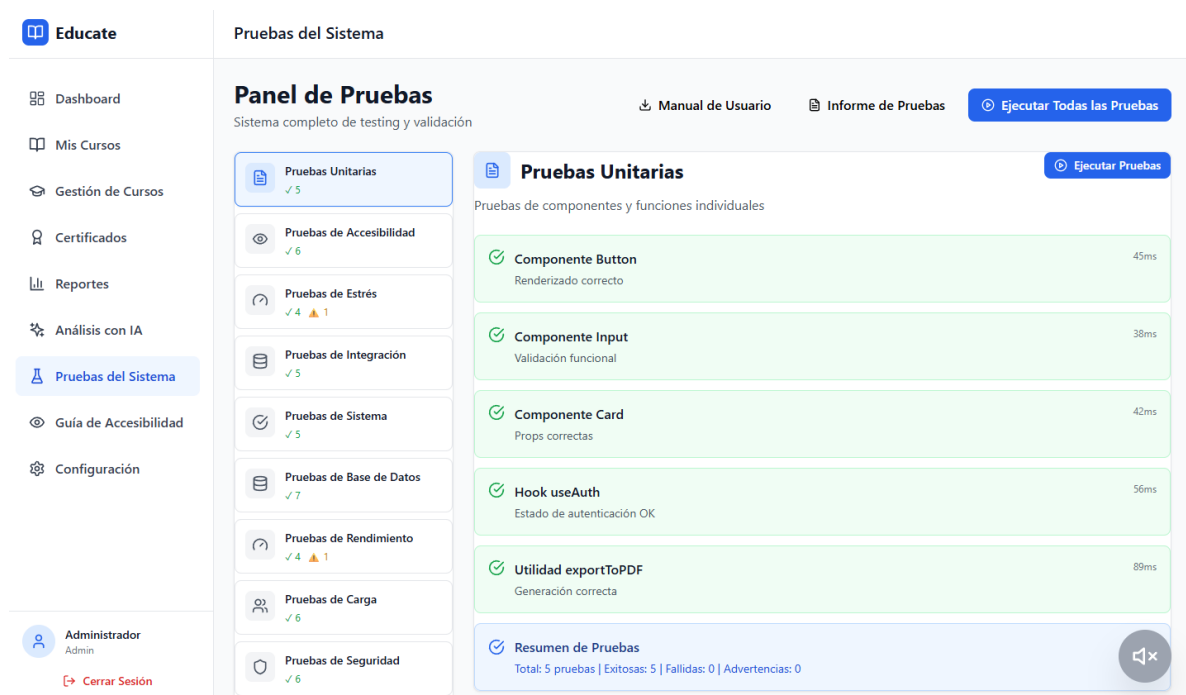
Educate

Dashboard

Mis Cursos

Gestión de Cursos

Certificados

Reportes

Análisis con IA

Pruebas del Sistema

Guía de Accesibilidad

Configuración

Administrador
Admin

Cerrar Sesión

Pruebas del Sistema

Panel de Pruebas
Sistema completo de testing y validación

Manual de Usuario

Informe de Pruebas

Ejecutar Todas las Pruebas

Pruebas Unitarias
✓5

Pruebas de Accesibilidad
✓6

Pruebas de Estrés
✓4 ⚠ 1

Pruebas de Integración
✓5

Pruebas de Sistema
✓5

Pruebas de Base de Datos
✓7

Pruebas de Rendimiento
✓4 ⚠ 1

Pruebas de Carga
✓6

Pruebas de Seguridad
✓6

Pruebas Unitarias

Ejecutar Pruebas

Pruebas de componentes y funciones individuales

Componente Button
Renderizado correcto
45ms

Componente Input
Validación funcional
38ms

Componente Card
Props correctas
42ms

Hook useAuth
Estado de autenticación OK
56ms

Utilidad exportToPDF
Generación correcta
89ms

Resumen de Pruebas
Total: 5 pruebas | Exitosas: 5 | Fallidas: 0 | Advertencias: 0